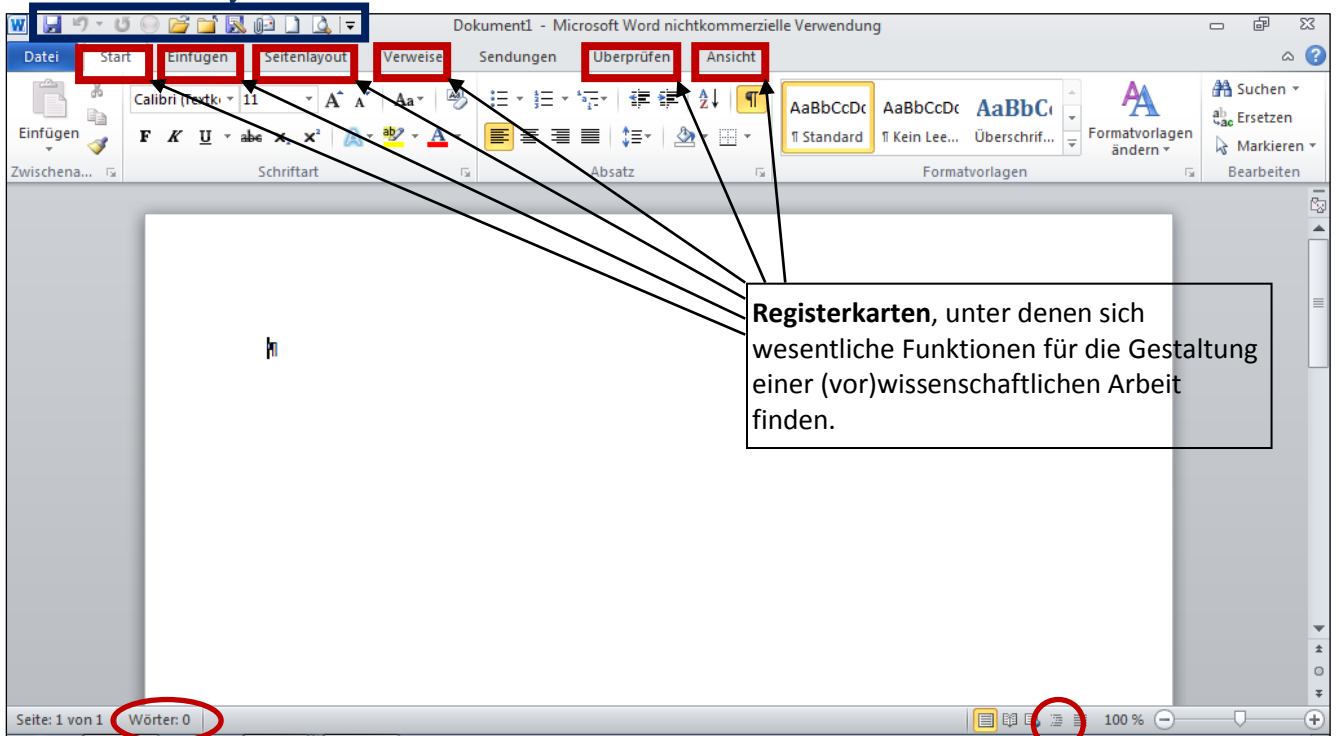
Dokument1 - Microsoft Word nichtkommerzielle Verwendung

Datei Start Einfügen Seitenlayout Verweise Sendungen Überprüfen Ansicht

Einfügen
Zwischena...
Calibri (Textk 11
F K U abe $x_2$ $x^2$
Schriftart
Absatz
AaBbCcDc ¶ Standard
AaBbCcDc ¶ Kein Lee...
AaBbC Überschrif...
Formatvorlagen ändern
Formatvorlagen
Suchen
Ersetzen
Markieren
Bearbeiten

**Registerkarten**, unter denen sich wesentliche Funktionen für die Gestaltung einer (vor)wissenschaftlichen Arbeit finden.

Seite: 1 von 1 Wörter: 0
100 %